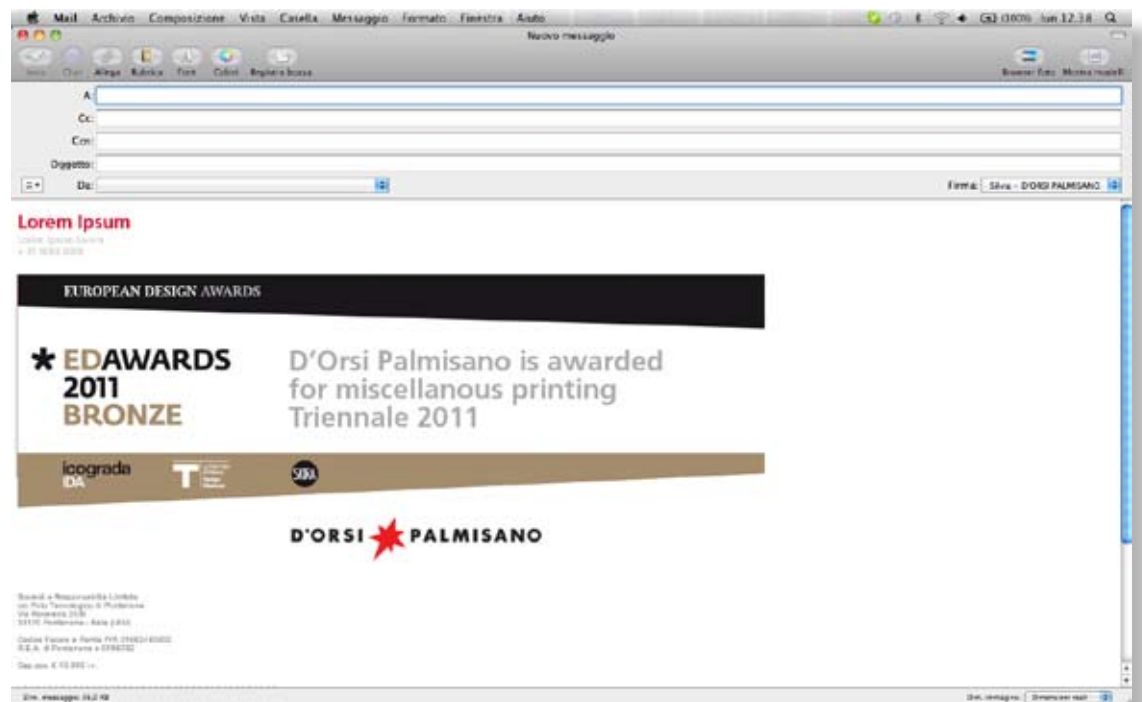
Mail Archivio Composizione Vista Casella Messaggio Formato Finestra Aiuto

lun 12.38

Nuovo messaggio

Invia Chat Allega Rubrica Font Colori Registra bozza

Browser foto Mostra modelli

A:

Cc:

Ccn:

Oggetto:

Da:

Firma: Silvia - D'ORSI PALMISANO

Lorem Ipsum

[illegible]

EUROPEAN DESIGN AWARDS

* EDAWARDS 2011 BRONZE

D'Orsi Palmisano is awarded for miscellanous printing Triennale 2011

icograda IDA

T

SIDA

D'ORSI PALMISANO

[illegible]

Dim. messaggio: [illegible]

Dim. immagine: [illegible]